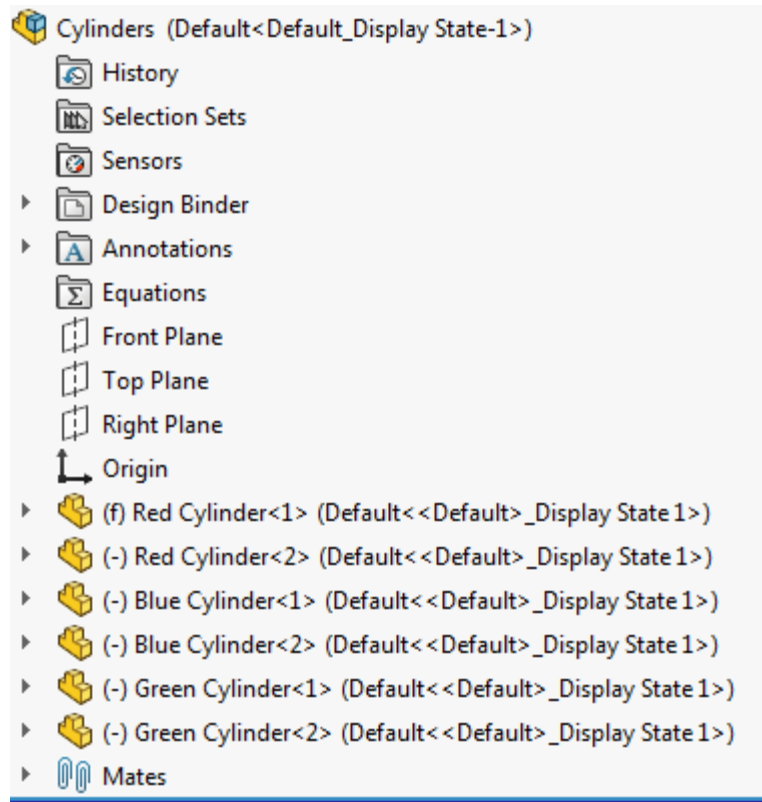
Cylinders (Default<Default_Display State-1>)
History
Selection Sets
Sensors
Design Binder
Annotations
Equations
Front Plane
Top Plane
Right Plane
Origin
(f) Red Cylinder<1> (Default<<Default>_Display State 1>)
(-) Red Cylinder<2> (Default<<Default>_Display State 1>)
(-) Blue Cylinder<1> (Default<<Default>_Display State 1>)
(-) Blue Cylinder<2> (Default<<Default>_Display State 1>)
(-) Green Cylinder<1> (Default<<Default>_Display State 1>)
(-) Green Cylinder<2> (Default<<Default>_Display State 1>)
Mates